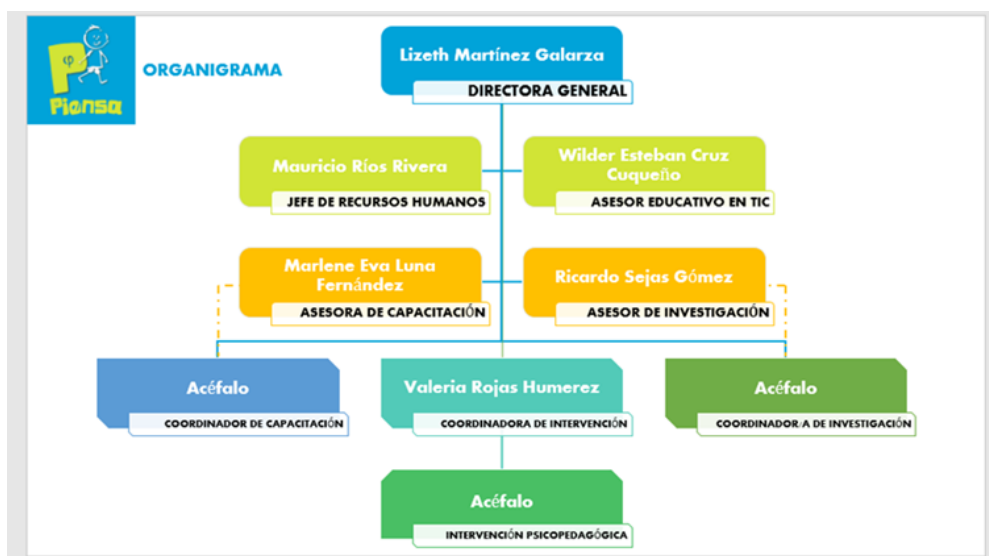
P
φ
Piensa

ORGANIGRAMA

Lizeth Martínez Galarza
DIRECTORA GENERAL

Mauricio Ríos Rivera
JEFE DE RECURSOS HUMANOS

Wilder Esteban Cruz Cuqueño
ASESOR EDUCATIVO EN TIC

Marlene Eva Luna Fernández
ASESORA DE CAPACITACIÓN

Ricardo Sejas Gómez
ASESOR DE INVESTIGACIÓN

Acéfalo
COORDINADOR DE CAPACITACIÓN

Valeria Rojas Humerez
COORDINADORA DE INTERVENCIÓN

Acéfalo
COORDINADOR/A DE INVESTIGACIÓN

Acéfalo
INTERVENCIÓN PSICOPEDAGÓGICA